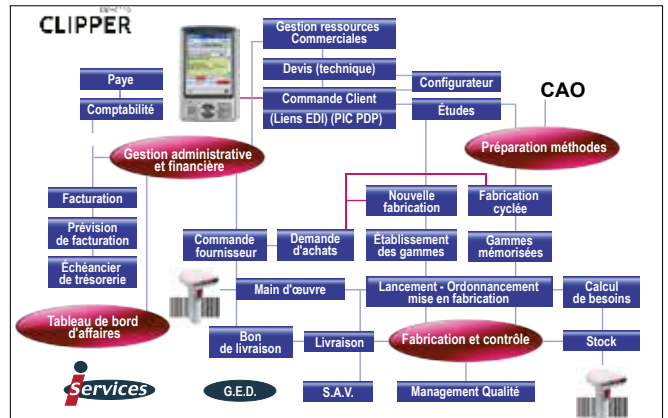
CLIPPER

Gestion ressources Commerciales

Devis (technique)

Configurateur

Commande Client (Liens EDI) (PIC PDP)

Paye

Comptabilité

CAO

Études

Gestion administrative et financière

Préparation méthodes

Nouvelle fabrication

Fabrication cyclée

Facturation

Prévision de facturation

Échéancier de trésorerie

Commande fournisseur

Demande d'achats

Établissement des gammes

Gammes mémorisées

Main d'œuvre

Lancement - Ordonnancement mise en fabrication

Calcul de besoins

Tableau de bord d'affaires

Bon de livraison

Livraison

Fabrication et contrôle

Stock

services

G.E.D.

S.A.V.

Management Qualité